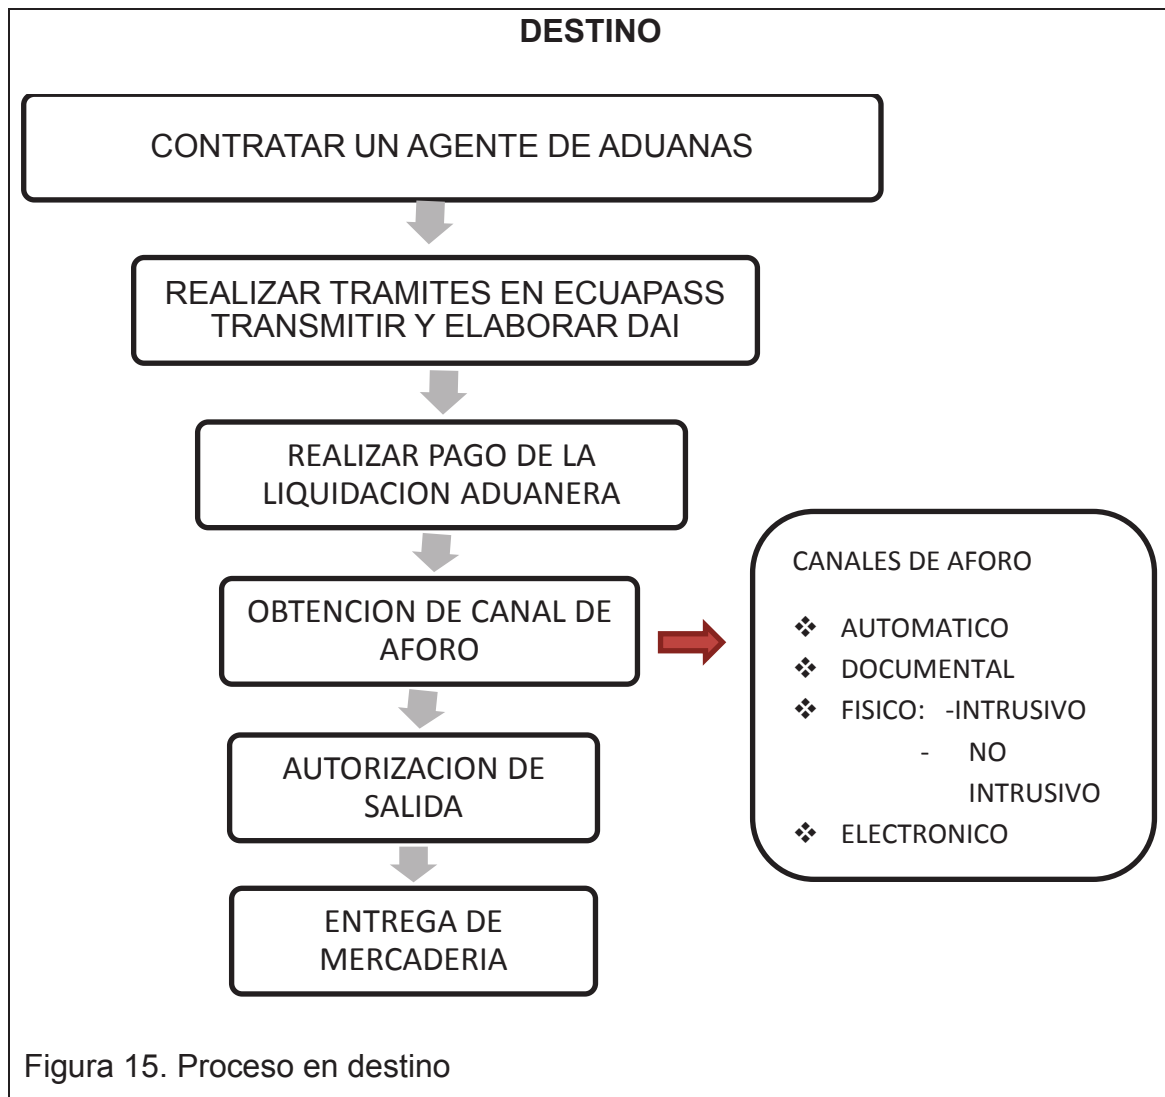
DESTINO

CONTRATAR UN AGENTE DE ADUANAS

REALIZAR TRAMITES EN ECUAPASS TRANSMITIR Y ELABORAR DAI

REALIZAR PAGO DE LA LIQUIDACION ADUANERA

OBTENCION DE CANAL DE AFORO

AUTORIZACION DE SALIDA

ENTREGA DE MERCADERIA

CANALES DE AFORO

❖ AUTOMATICO
❖ DOCUMENTAL
❖ FISICO: -INTRUSIVO
- NO INTRUSIVO
❖ ELECTRONICO

Figura 15. Proceso en destino